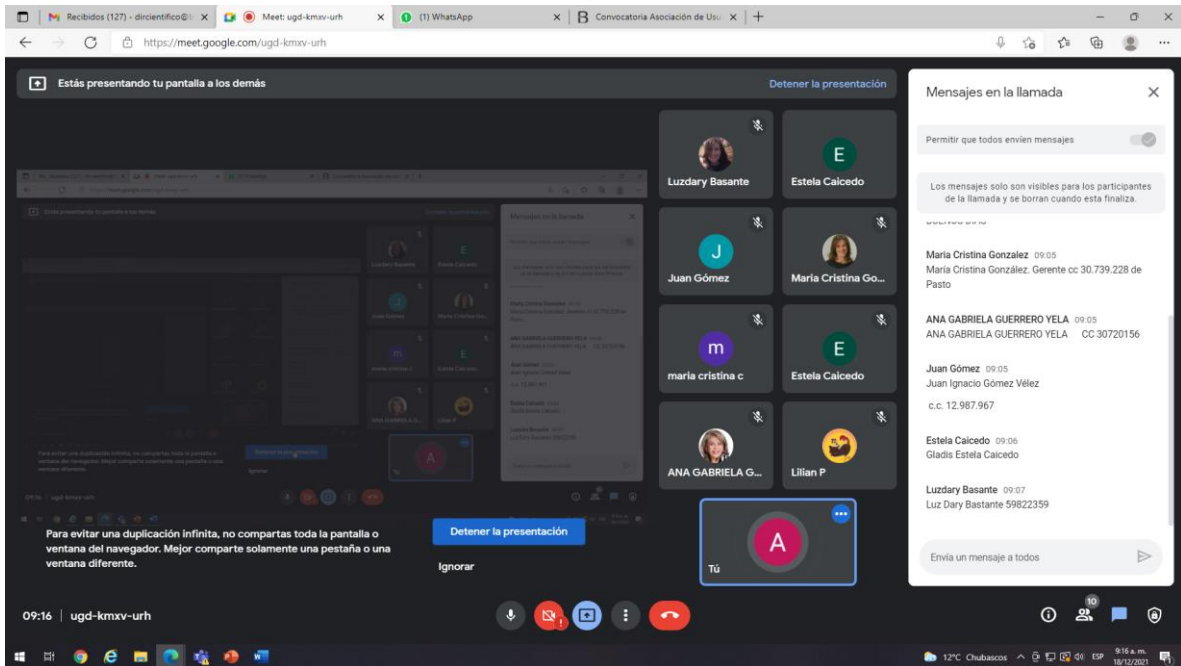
Recibidos (127) - dircientifico@ | Meet: ugd-kmxv-urh | (1) WhatsApp | Convocatoria Asociación de Usu

https://meet.google.com/ugd-kmxv-urh

Estás presentando tu pantalla a los demás

Detener la presentación

Luzdary Basante
Estela Caicedo
Juan Gómez
Maria Cristina Go...
maria cristina c
Estela Caicedo
ANA GABRIELA G...
Lilian P
Tú

Para evitar una duplicación infinita, no compartas toda la pantalla o ventana del navegador. Mejor comparte solamente una pestaña o una ventana diferente.

Detener la presentación

Ignorar

Mensajes en la llamada

Permitir que todos envíen mensajes

Los mensajes solo son visibles para los participantes de la llamada y se borran cuando esta finaliza.

Maria Cristina Gonzalez 09:05
Maria Cristina González. Gerente cc 30.739.228 de Pasto

ANA GABRIELA GUERRERO YELA 09:05
ANA GABRIELA GUERRERO YELA CC 30720156

Juan Gómez 09:05
Juan Ignacio Gómez Vélez

c.c. 12.987.967

Estela Caicedo 09:06
Gladis Estela Caicedo

Luzdary Basante 09:07
Luz Dary Bastante 59822359

Envía un mensaje a todos

09:16 | ugd-kmxv-urh

10

12°C Chubascos ESP 9:16 a. m. 18/12/2021